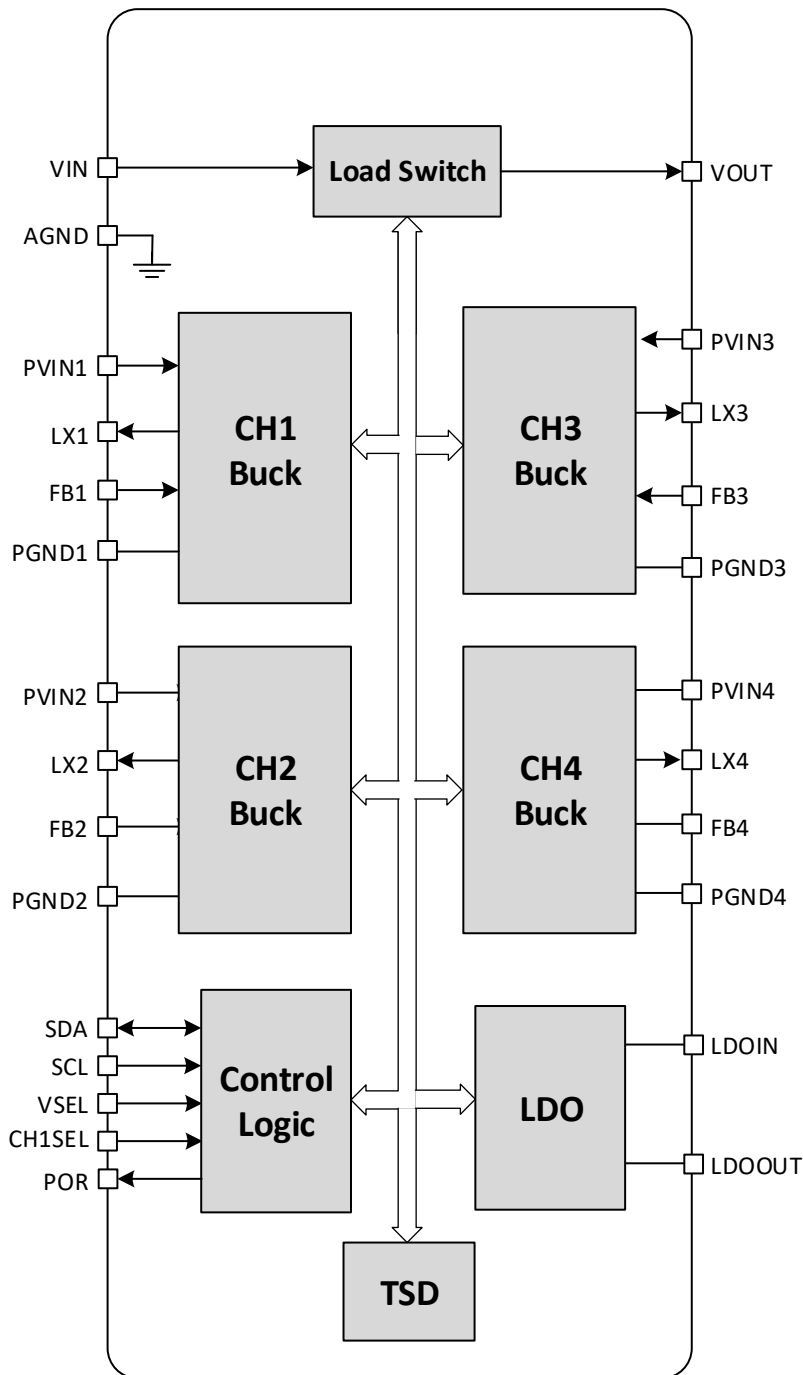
VIN
Load Switch
VOUT
AGND
PVIN1
LX1
FB1
PGND1
CH1
Buck
CH3
Buck
PVIN3
LX3
FB3
PGND3
PVIN2
LX2
FB2
PGND2
CH2
Buck
CH4
Buck
PVIN4
LX4
FB4
PGND4
SDA
SCL
VSEL
CH1SEL
POR
Control
Logic
LDO
LDOIN
LDOOUT
TSD